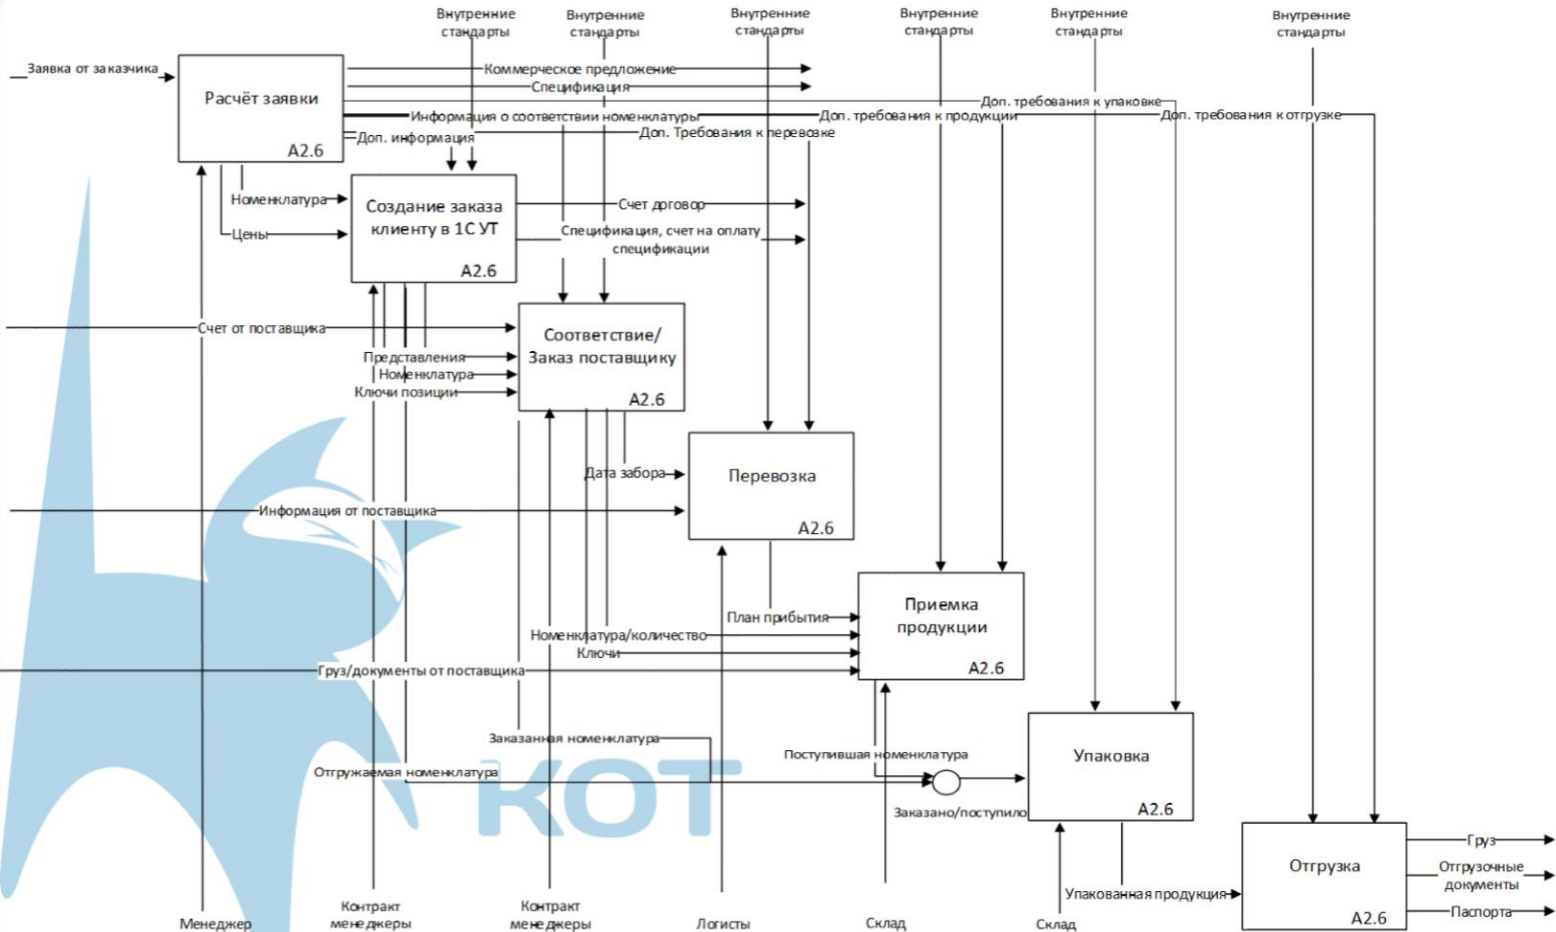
Внутренние стандарты
Внутренние стандарты
Внутренние стандарты
Внутренние стандарты
Внутренние стандарты
Внутренние стандарты

Заявка от заказчика

Расчёт заявки
A2.6

Коммерческое предложение
Спецификация
Доп. требования к упаковке
Информация о соответствии номенклатуры
Доп. требования к продукции
Доп. требования к отгрузке
Доп. информация
Доп. Требования к перевозке

Номенклатура
Цены

Создание заказа клиенту в 1С УТ
A2.6

Счет договор
Спецификация, счет на оплату спецификации

Счет от поставщика

Соответствие/ Заказ поставщику
A2.6

Представления
Номенклатура
Ключи позиции

Дата забора

Перевозка
A2.6

Информация от поставщика

План прибытия

Приемка продукции
A2.6

Номенклатура/количество
Ключи
Груз/документы от поставщика

Заказанная номенклатура
Поступившая номенклатура
Отгружаемая номенклатура

Упаковка
A2.6

Заказано/поступило

КОТ

Упакованная продукция

Отгрузка
A2.6

Груз
Отгрузочные документы
Паспорта

Менеджер
Контракт менеджеры
Контракт менеджеры
Логисты
Склад
Склад